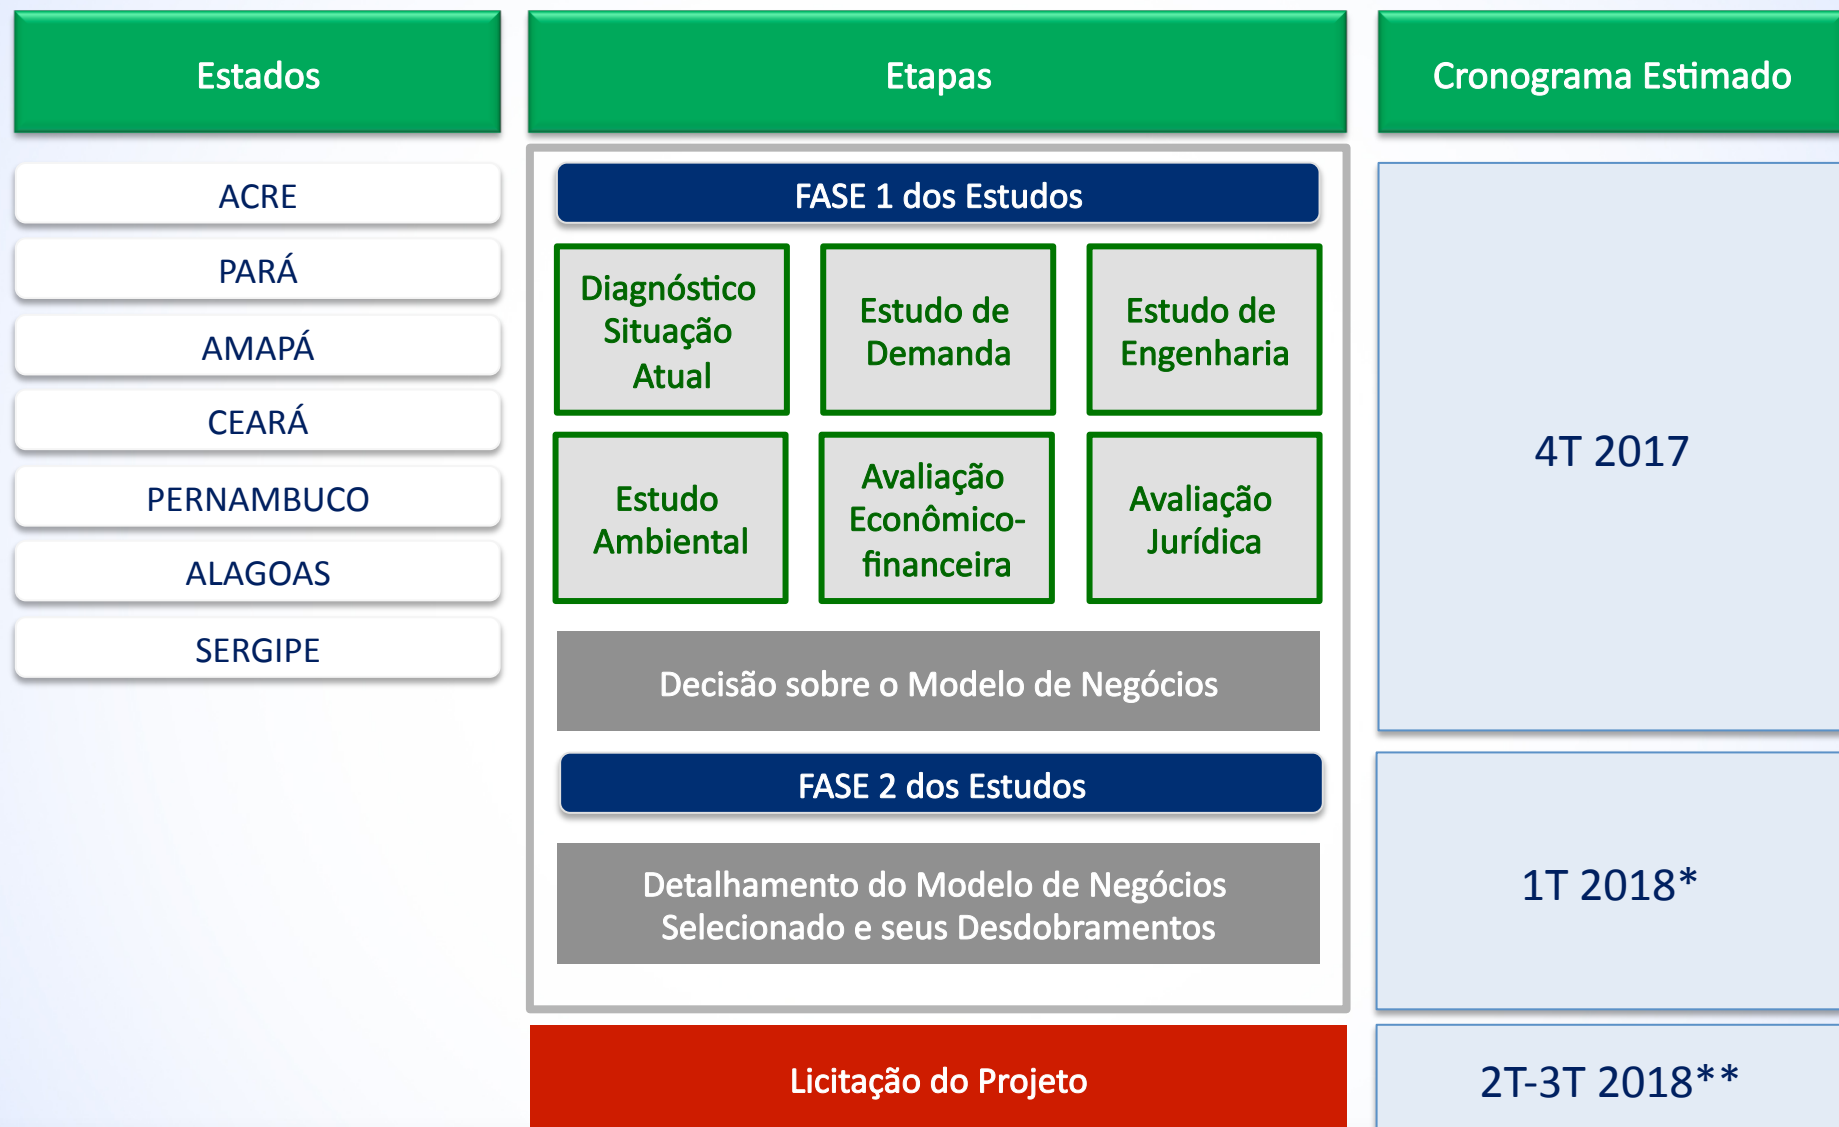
Estados

ACRE

PARÁ

AMAPÁ

CEARÁ

PERNAMBUCO

ALAGOAS

SERGIPE

Etapas

FASE 1 dos Estudos

Diagnóstico Situação Atual

Estudo de Demanda

Estudo de Engenharia

Estudo Ambiental

Avaliação Econômico-financeira

Avaliação Jurídica

Decisão sobre o Modelo de Negócios

FASE 2 dos Estudos

Detalhamento do Modelo de Negócios Selecionado e seus Desdobramentos

Licitação do Projeto

Cronograma Estimado

4T 2017

1T 2018*

2T-3T 2018**